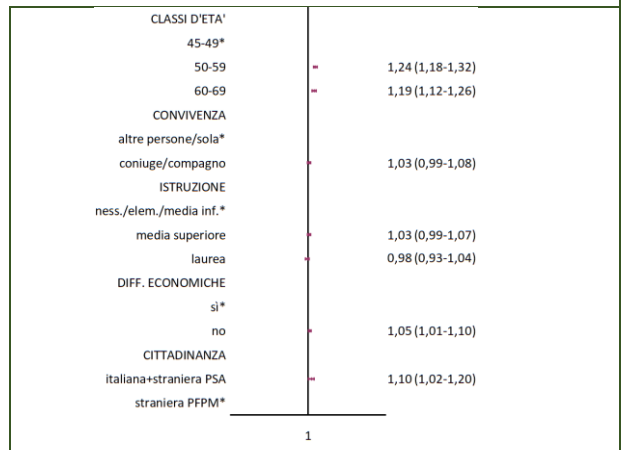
CLASSI D'ETA'
45-49*
50-59 1,24 (1,18-1,32)
60-69 1,19 (1,12-1,26)
CONVIVENZA
altre persone/sola*
coniuge/compagno 1,03 (0,99-1,08)
ISTRUZIONE
ness./elem./media inf.*
media superiore 1,03 (0,99-1,07)
laurea 0,98 (0,93-1,04)
DIFF. ECONOMICHE
sì*
no 1,05 (1,01-1,10)
CITTADINANZA
italiana+straniera PSA 1,10 (1,02-1,20)
straniera PFPM*

1